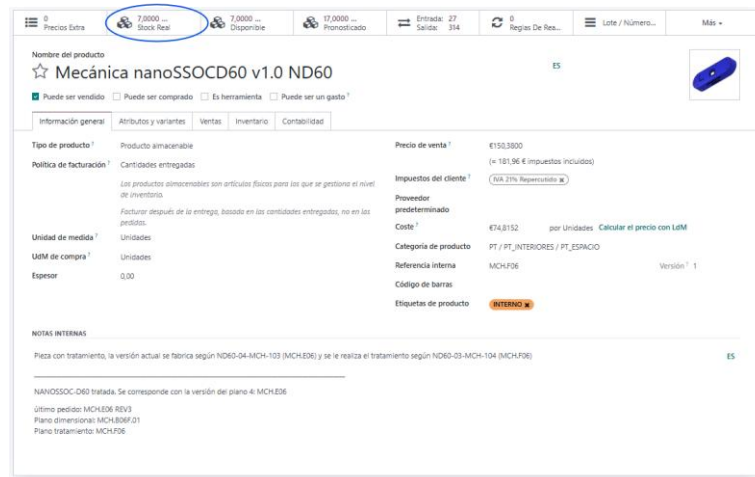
0 Precios Extra | 7,0000 ... Stock Real | 7,0000 ... Disponible | 17,0000 ... Pronosticado | Entrada: 27 Salida: 314 | 0 Reglas De Rea... | Lote / Número... | Más

Nombre del producto

☆ Mecánica nanoSSOCD60 v1.0 ND60

ES

Puede ser vendido  Puede ser comprado  Es herramienta  Puede ser un gasto ?

Información general | Atributos y variantes | Ventas | Inventario | Contabilidad

Tipo de producto ? Producto almacenable

Política de facturación ? Cantidades entregadas

Los productos almacenables son artículos físicos para los que se gestiona el nivel de inventario.

Facturar después de la entrega, basado en las cantidades entregadas, no en los pedidos.

Unidad de medida ? Unidades

UdM de compra ? Unidades

Espesor 0,00

Precio de venta ? €150,3800

(= 181,96 € impuestos incluidos)

Impuestos del cliente ? IVA 21% Repercutido

Proveedor predeterminado

Coste ? €74,8152 por Unidades Calcular el precio con LdM

Categoría de producto PT / PT_INTERIORES / PT_ESPACIO

Referencia interna MCH.F06 Versión ? 1

Código de barras

Etiquetas de producto INTERNO

NOTAS INTERNAS

Pieza con tratamiento, la versión actual se fabrica según ND60-04-MCH-103 (MCH.E06) y se le realiza el tratamiento según ND60-03-MCH-104 (MCH.F06)

ES

NANOSSOC-D60 tratada. Se corresponde con la versión del plano 4: MCH.E06

último pedido: MCH.E06 REV3
Plano dimensional: MCH.B06F.01
Plano tratamiento: MCH.F06